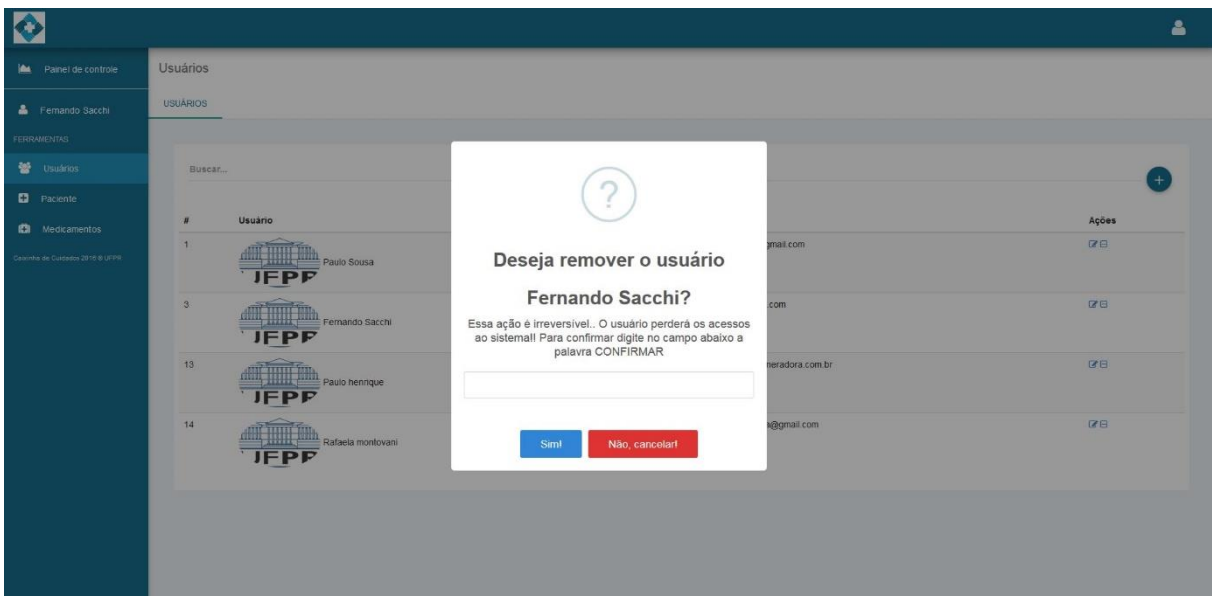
Painel de controle

Fernando Sacchi

FERRAMENTAS

Usuários

Paciente

Medicamentos

Caixinha de Cuidados 2016 © UFPR

Usuários

USUÁRIOS

Buscar...

| # | Usuário | | Ações |
|---|---|---|---|
| 1 | IFPR Paulo Sousa | gmail.com | |
| 3 | IFPR Fernando Sacchi | .com | |
| 13 | IFPR Paulo henrique | neradora.com.br | |
| 14 | IFPR Rafaela montovani | a@gmail.com | |

?

Deseja remover o usuário Fernando Sacchi?

Essa ação é irreversível.. O usuário perderá os acessos ao sistema!! Para confirmar digite no campo abaixo a palavra CONFIRMAR

Sim!

Não, cancelar!